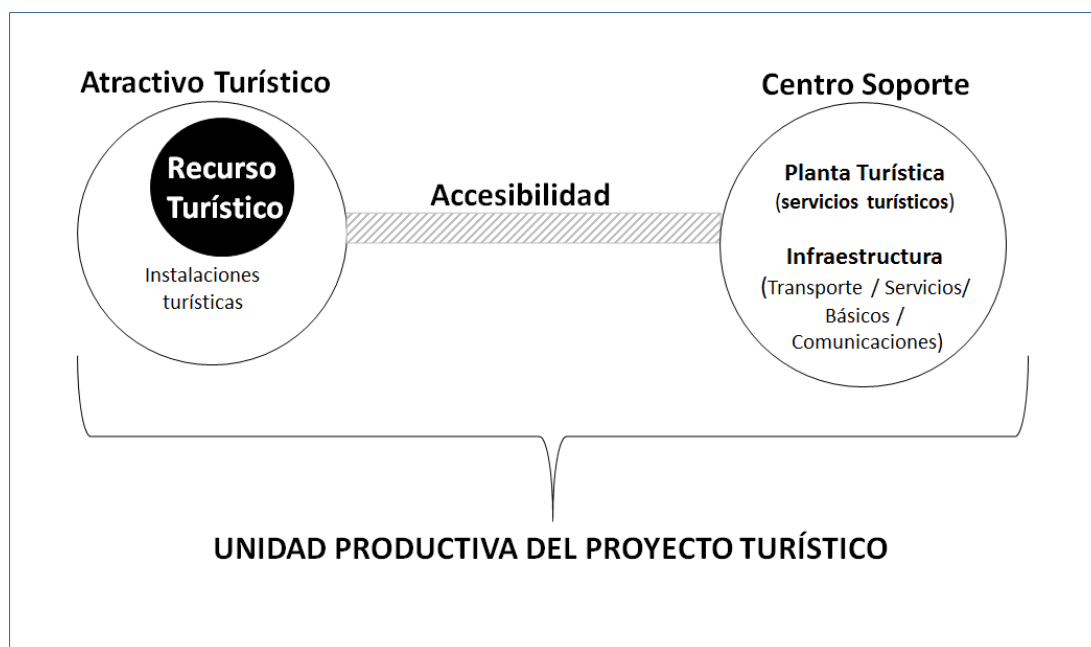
Atractivo Turístico

Recurso Turístico

Instalaciones turísticas

Accesibilidad

Centro Soporte

Planta Turística (servicios turísticos)

Infraestructura (Transporte / Servicios/ Básicos / Comunicaciones)

UNIDAD PRODUCTIVA DEL PROYECTO TURÍSTICO